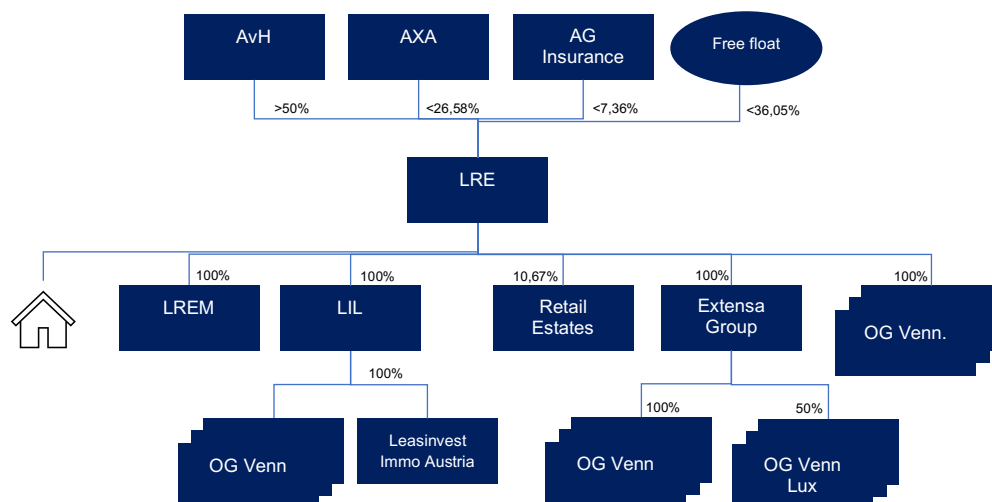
AvH

AXA

AG Insurance

Free float

>50%

<26,58%

<7,36%

<36,05%

LRE

100%

100%

10,67%

100%

100%

LREM

LIL

Retail Estates

Extensa Group

OG Venn.

100%

100%

50%

OG Venn

Leasinvest Immo Austria

OG Venn

OG Venn Lux